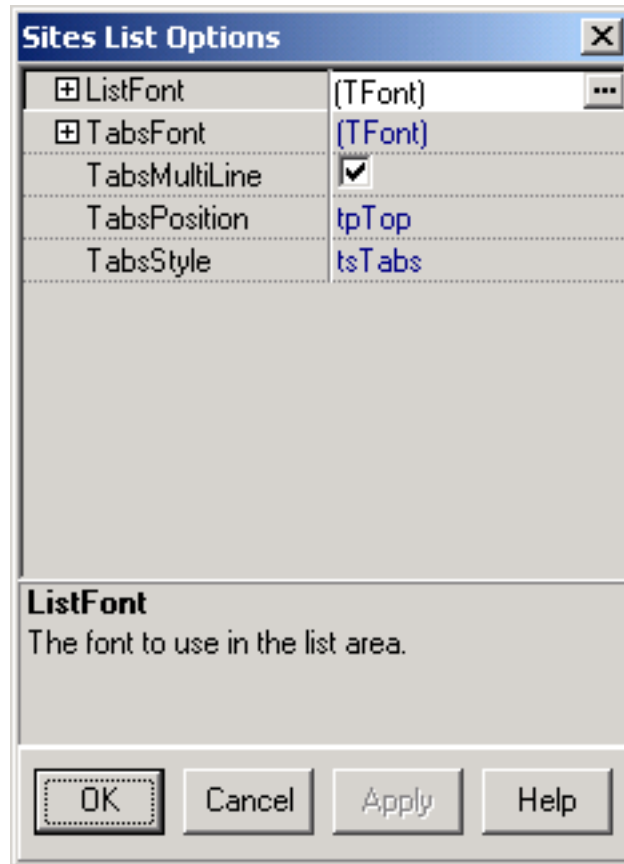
Sites List Options

| | |
|---|---|
| ListFont | (TFont) |
| TabsFont | (TFont) |
| TabsMultiLine | |
| TabsPosition | tpTop |
| TabsStyle | tsTabs |

ListFont
The font to use in the list area.

OK Cancel Apply Help